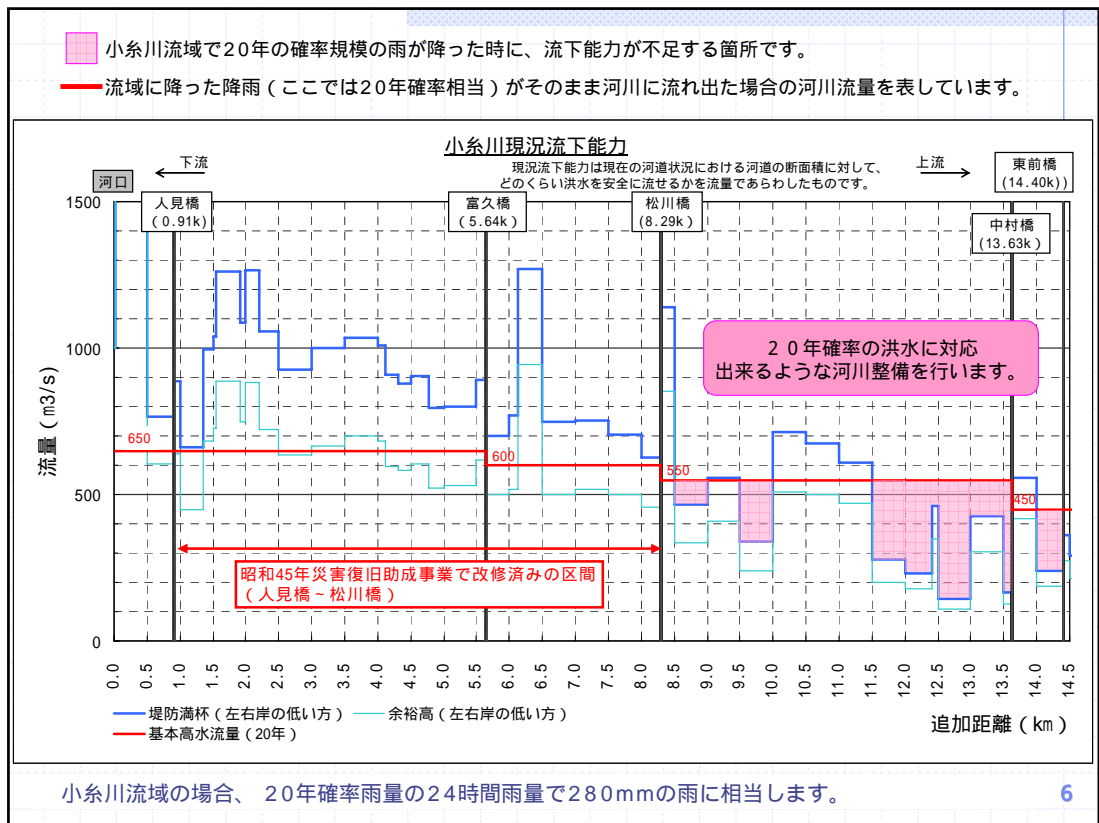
小糸川流域で20年の確率規模の雨が降った時に、流下能力が不足する箇所です。

流域に降った降雨（ここでは20年確率相当）がそのまま河川に流れ出た場合の河川流量を表しています。

小糸川現況流下能力

現況流下能力は現在の河道状況における河道の断面積に対して、どのくらい洪水を安全に流せるかを流量であらわしたものです。

下流

上流

河口

人見橋
（0.91k）

富久橋
（5.64k）

松川橋
（8.29k）

中村橋
（13.63k）

東前橋
（14.40k））

20年確率の洪水に対応
出来るような河川整備を行います。

昭和45年災害復旧助成事業で改修済みの区間
（人見橋～松川橋）

650
600
550
450

1500
1000
500
0

流量（m3/s）

0.0 0.5 1.0 1.5 2.0 2.5 3.0 3.5 4.0 4.5 5.0 5.5 6.0 6.5 7.0 7.5 8.0 8.5 9.0 9.5 10.0 10.5 11.0 11.5 12.0 12.5 13.0 13.5 14.0 14.5

堤防満杯（左右岸の低い方）
余裕高（左右岸の低い方）
基本高水流量（20年）

追加距離（km）

小糸川流域の場合、20年確率雨量の24時間雨量で280mmの雨に相当します。

6